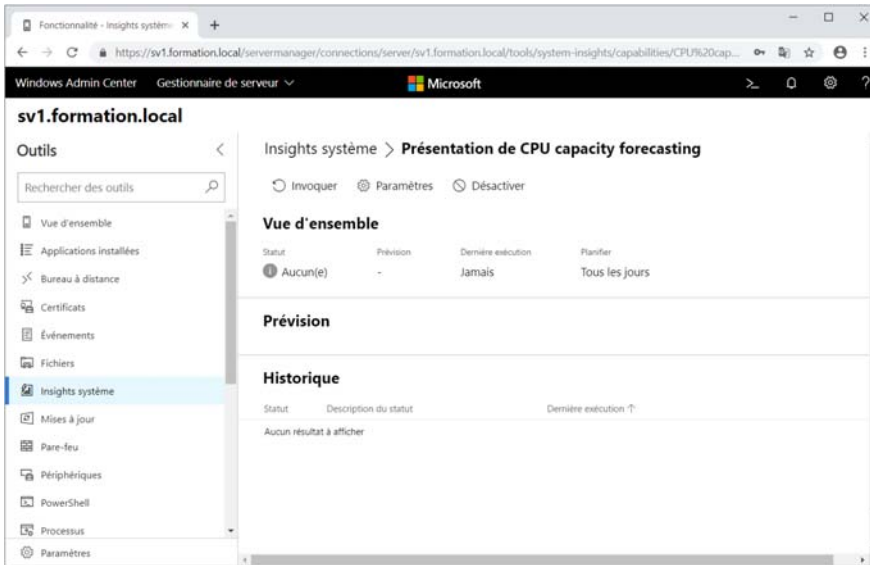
Fonctionnalité - Insights systèm ×
+
https://sv1.formation.local/servermanager/connections/server/sv1.formation.local/tools/system-insights/capabilities/CPU%20cap...

Windows Admin Center Gestionnaire de serveur
Microsoft

sv1.formation.local

Outils
Rechercher des outils
Vue d'ensemble
Applications installées
Bureau à distance
Certificats
Événements
Fichiers
Insights système
Mises à jour
Pare-feu
Périphériques
PowerShell
Processus
Paramètres

Insights système > Présentation de CPU capacity forecasting

Invoquer Paramètres Désactiver

Vue d'ensemble

| Statut | Prévision | Dernière exécution | Planifier |
|---|---|---|---|
| Aucun(e) | - | Jamais | Tous les jours |

Prévision

Historique

| Statut | Description du statut | Dernière exécution ↑ |
|---|---|---|
| Aucun résultat à afficher | | |